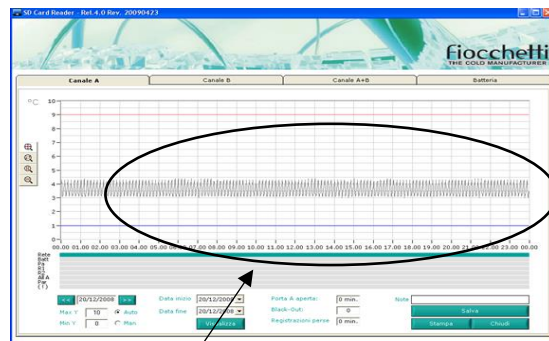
SD Card Reader - Rel.4.0 Rev. 20090423

fiocchetti
THE COLD MANUFACTURER

Canale A | Canale B | Canale A+B | Batteria

°C
10
9
8
7
6
5
4
3
2
1
0

00.00 01.00 02.00 03.00 04.00 05.00 06.00 07.00 08.00 09.00 10.00 11.00 12.00 13.00 14.00 15.00 16.00 17.00 18.00 19.00 20.00 21.00 22.00 23.00 00.00

Rete
Batt
PA
B1
All A
Pre
(?)

<< 20/12/2008 >>
Max Y: 10 Auto
Min Y: 0 Man

Data inizio 20/12/2008
Data fine 20/12/2008
Visualizza

Porta A aperta: 0 min.
Black-Out: 0
Registrazioni perse: 0 min.

Note
Salva
Stampa
Chiudi